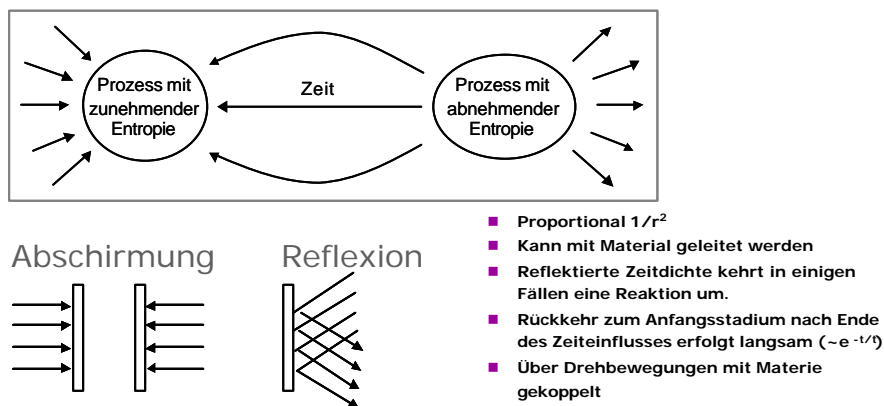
Prozess mit zunehmender Entropie

Zeit

Prozess mit abnehmender Entropie

Abschirmung

Reflexion

- Proportional $1/r^2$
- Kann mit Material geleitet werden
- Reflektierte Zeitdichte kehrt in einigen Fällen eine Reaktion um.
- Rückkehr zum Anfangsstadium nach Ende des Zeiteinflusses erfolgt langsam ($\sim e^{-t/f}$)
- Über Drehbewegungen mit Materie gekoppelt